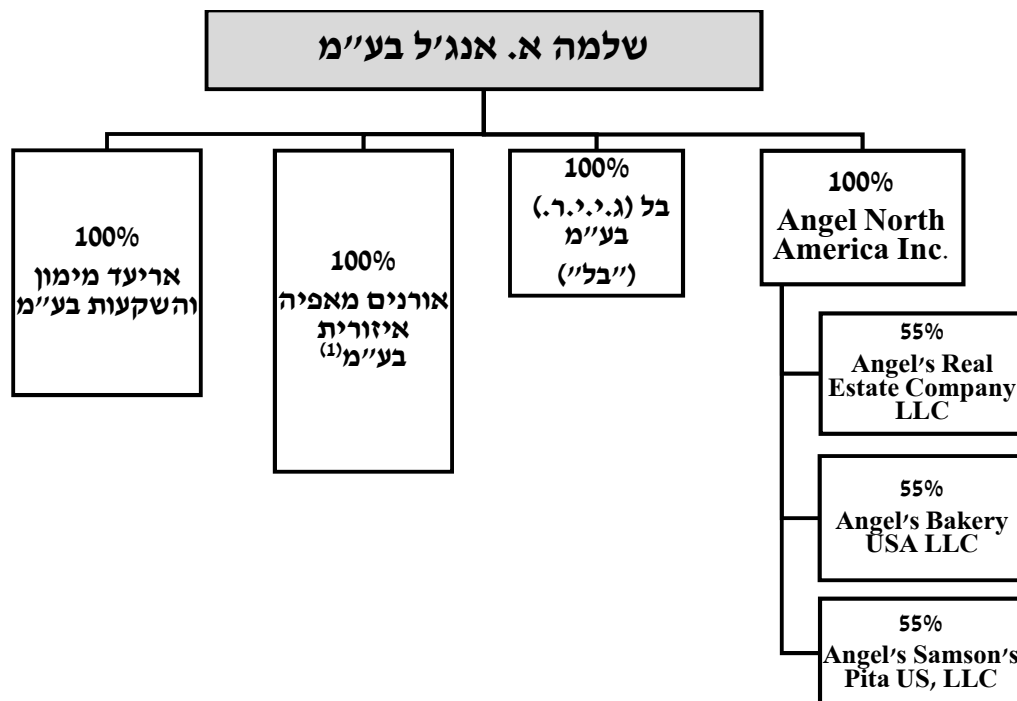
שלמה א. אנג'ל בע"מ

100%
Angel North America Inc.

100%
בל (ג.י.י.ר.) בע"מ
("בל")

100%
אורנים מאפיה איזורית בע"מ$^{(1)}$

100%
אריעד מימון והשקעות בע"מ

55%
Angel's Real Estate Company LLC

55%
Angel's Bakery USA LLC

55%
Angel's Samson's Pita US, LLC